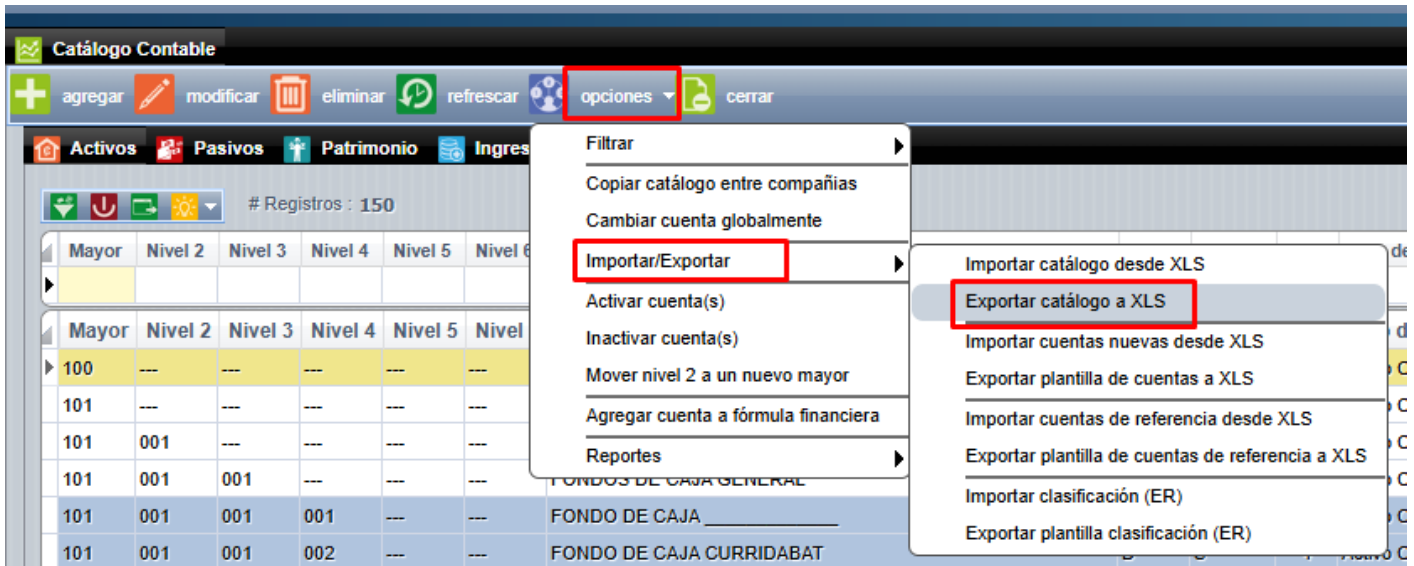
Catálogo Contable

agregar modificar eliminar refrescar opciones cerrar

Activos Pasivos Patrimonio Ingres

# Registros : 150

| Mayor | Nivel 2 | Nivel 3 | Nivel 4 | Nivel 5 | Nivel 6 |
|---|---|---|---|---|---|

| Mayor | Nivel 2 | Nivel 3 | Nivel 4 | Nivel 5 | Nivel |  |
|---|---|---|---|---|---|---|
| 100 | --- | --- | --- | --- | --- |  |
| 101 | --- | --- | --- | --- | --- |  |
| 101 | 001 | --- | --- | --- | --- |  |
| 101 | 001 | 001 | --- | --- | --- | FONDOS DE CAJA GENERAL |
| 101 | 001 | 001 | 001 | --- | --- | FONDO DE CAJA ____________ |
| 101 | 001 | 001 | 002 | --- | --- | FONDO DE CAJA CURRIDABAT |

Filtrar
Copiar catálogo entre compañías
Cambiar cuenta globalmente
Importar/Exportar
Activar cuenta(s)
Inactivar cuenta(s)
Mover nivel 2 a un nuevo mayor
Agregar cuenta a fórmula financiera
Reportes

Importar catálogo desde XLS
Exportar catálogo a XLS
Importar cuentas nuevas desde XLS
Exportar plantilla de cuentas a XLS
Importar cuentas de referencia desde XLS
Exportar plantilla de cuentas de referencia a XLS
Importar clasificación (ER)
Exportar plantilla clasificación (ER)